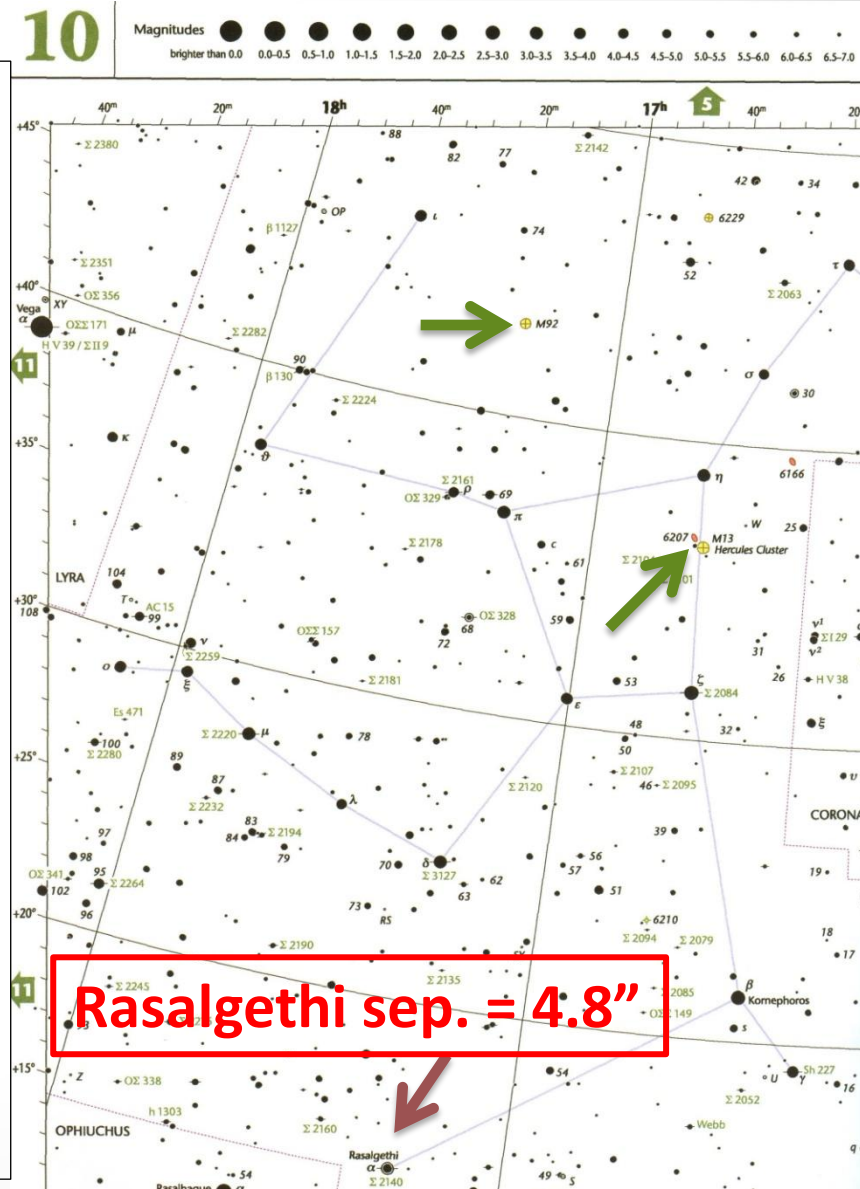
10

Magnitudes brighter than 0.0 0.0–0.5 0.5–1.0 1.0–1.5 1.5–2.0 2.0–2.5 2.5–3.0 3.0–3.5 3.5–4.0 4.0–4.5 4.5–5.0 5.0–5.5 5.5–6.0 6.0–6.5 6.5–7.0

40ᵐ 20ᵐ 18ʰ 40ᵐ 20ᵐ 17ʰ 5 40ᵐ

+45° Σ 2380 88 82 77 Σ 2142 42 34

OP β 1127 ι 74 6229

+40° Σ 2351 OΣ 356 52 Σ 2063 τ

Vega α XY OΣΣ 171 μ Σ 2282 M92

H V 39 / Σ II 9 11 90 β 130 σ 30

Σ 2224

+35° κ ϑ η 6166

Σ 2161 OΣ 329 ρ 69 π

W 25

6207 M13 Hercules Cluster

Σ 2178 c 61 Σ 2101

LYRA 104

+30° T AC 15 99 108 OΣ 328 59 ν¹ Σ I 29

ν OΣΣ 157 68 72 ν²

o Σ 2259 31

ξ Σ 2181 53 ζ Σ 2084 26 H V 38

Es 471 ε ξ

μ 78 48 32

+25° 100 Σ 2280 Σ 2220 50

89 Σ 2107 υ

87 46 Σ 2095

Σ 2232 λ Σ 2120

83 CORONA

84 Σ 2194 39

97 79

98 70 δ 56

OΣ 341 95 Σ 2264 Σ 3127 62 57 51 19

102 63

+20° 96 73 RS 6210

Σ 2094 Σ 2079 18

Σ 2190 17

11 Σ 2245 Σ 2135

Rasalgethi sep. = 4.8”

Σ 2085 β Kornephoros

OΣ 149

s

+15° Z OΣ 338 54 U γ Sh 227 16

h 1303 Σ 2052

OPHIUCHUS Σ 2160 Webb

Rasalgethi α Σ 2140

54 49 S

Rasalhague